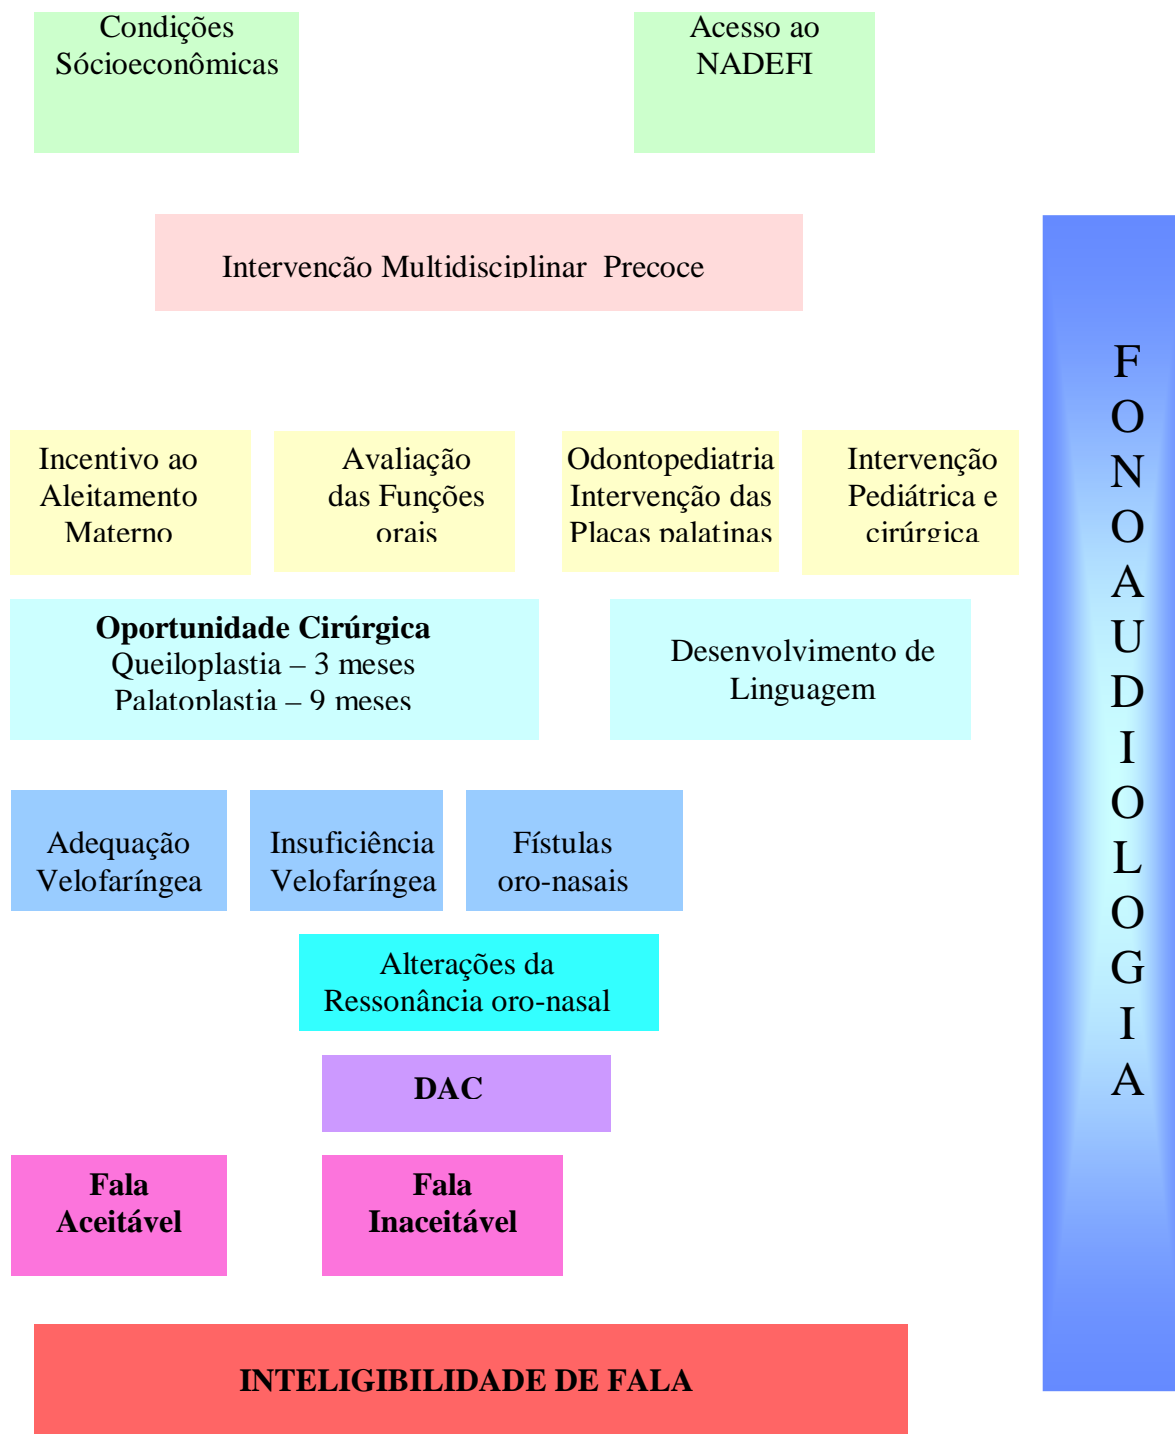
Condições Sócioeconômicas

Acesso ao NADEFI

Intervencão Multidisciplinar Precoce

FONOAUDIOLOGIA

Incentivo ao Aleitamento Materno

Avaliação das Funções orais

Odontopediatria Intervenção das Placas palatinas

Intervenção Pediátrica e cirúrgica

**Oportunidade Cirúrgica**
Queiloplastia – 3 meses
Palatoplastia – 9 meses

Desenvolvimento de Linguagem

Adequação Velofaríngea

Insuficiência Velofaríngea

Fístulas oro-nasais

Alterações da Ressonância oro-nasal

**DAC**

**Fala Aceitável**

**Fala Inaceitável**

**INTELIGIBILIDADE DE FALA**